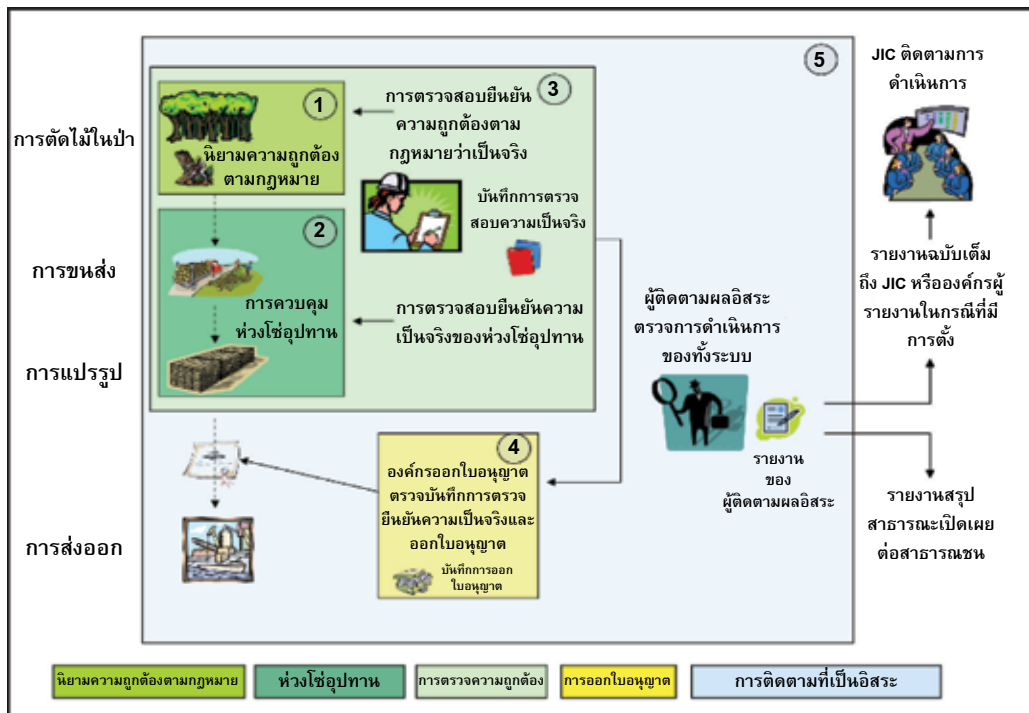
5

JIC ติดตามการดำเนินการ

การตัดไม้ในป่า

1

นิยามความถูกต้องตามกฎหมาย

3

การตรวจสอบยืนยันความถูกต้องตามกฎหมายว่าเป็นจริง

บันทึกการตรวจสอบความเป็นจริง

การขนส่ง

2

การควบคุมห่วงโซ่อุปทาน

การตรวจสอบยืนยันความเป็นจริงของห่วงโซ่อุปทาน

รายงานฉบับเต็มถึง JIC หรือองค์กรผู้รายงานในกรณีที่มีการตั้ง

ผู้ติดตามผลอิสระตรวจการดำเนินการของทั้งระบบ

การแปรรูป

4

องค์กรออกใบอนุญาตตรวจบันทึกการตรวจยืนยันความเป็นจริงและออกใบอนุญาต

บันทึกการออกใบอนุญาต

รายงานของผู้ติดตามผลอิสระ

รายงานสรุปสาธารณะเปิดเผยต่อสาธารณชน

การส่งออก

นิยามความถูกต้องตามกฎหมาย | ห่วงโซ่อุปทาน | การตรวจความถูกต้อง | การออกใบอนุญาต | การติดตามที่เป็นอิสระ